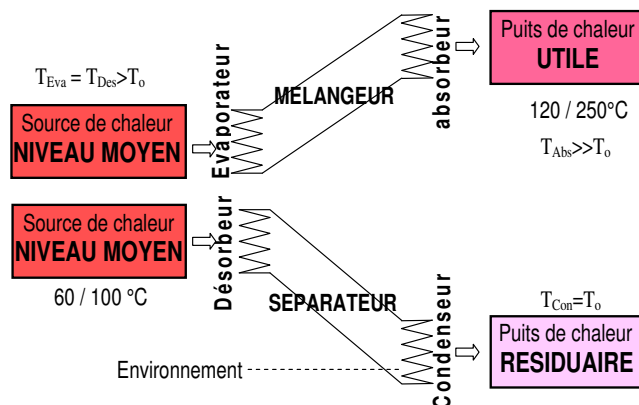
$T_{Eva} = T_{Des} > T_o$

Source de chaleur
NIVEAU MOYEN

Evaporateur

MELANGEUR

absorbeur

Puits de chaleur
UTILE

120 / 250°C

$T_{Abs} >> T_o$

Source de chaleur
NIVEAU MOYEN

60 / 100 °C

Désorbeur

SEPARATEUR

Condenseur

$T_{Con} = T_o$

Puits de chaleur
RESIDUAIRE

Environnement